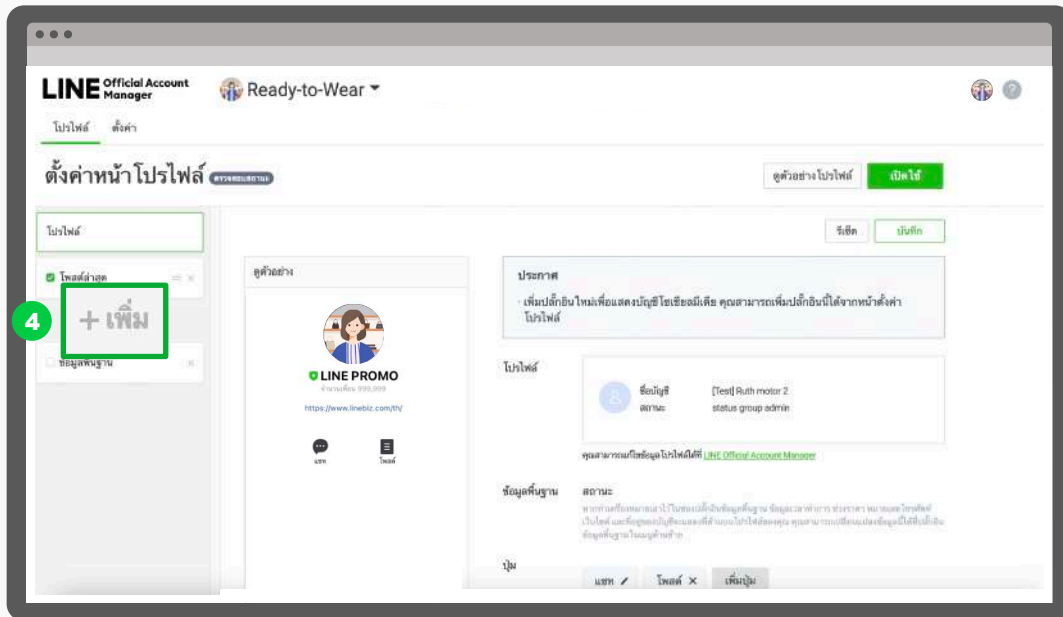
LINE Official Account Manager

Ready-to-Wear

โปรไฟล์ ตั้งค่า

ตั้งค่าหน้าโปรไฟล์ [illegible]

ดูตัวอย่างโปรไฟล์ เปิดใช้

โปรไฟล์

โพสต์ล่าสุด

4

+ เพิ่ม

ข้อมูลพื้นฐาน

รีเซ็ต บันทึก

ดูตัวอย่าง

LINE PROMO

จำนวนเพื่อน 999,999

https://www.linebiz.com/th/

แชท โพสต์

ประกาศ

・เพิ่มปลั๊กอินใหม่เพื่อแสดงบัญชีโซเชียลมีเดีย คุณสามารถเพิ่มปลั๊กอินนี้ได้จากหน้าตั้งค่าโปรไฟล์

โปรไฟล์

ชื่อบัญชี [Test] Ruth motor 2

สถานะ status group admin

คุณสามารถแก้ไขข้อมูลโปรไฟล์ได้ที่ LINE Official Account Manager

ข้อมูลพื้นฐาน

สถานะ

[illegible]

ปุ่ม

แชท โพสต์ เพิ่มปุ่ม